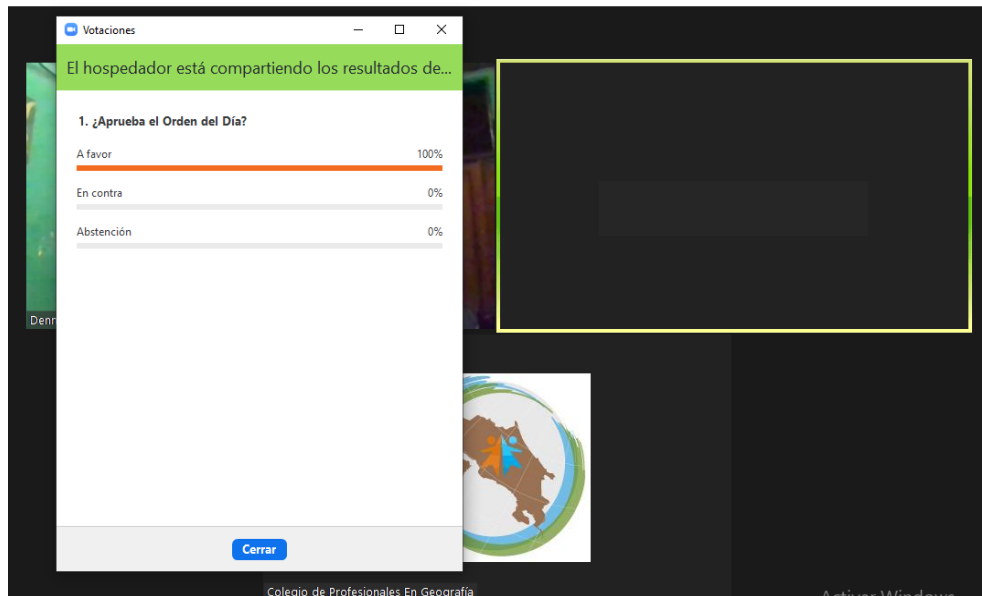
Votaciones

El hospedador está compartiendo los resultados de...

1. ¿Aprueba el Orden del Día?

A favor 100%

En contra 0%

Abstención 0%

Cerrar

Denn

Colegio de Profesionales En Geografía

Activar Windows